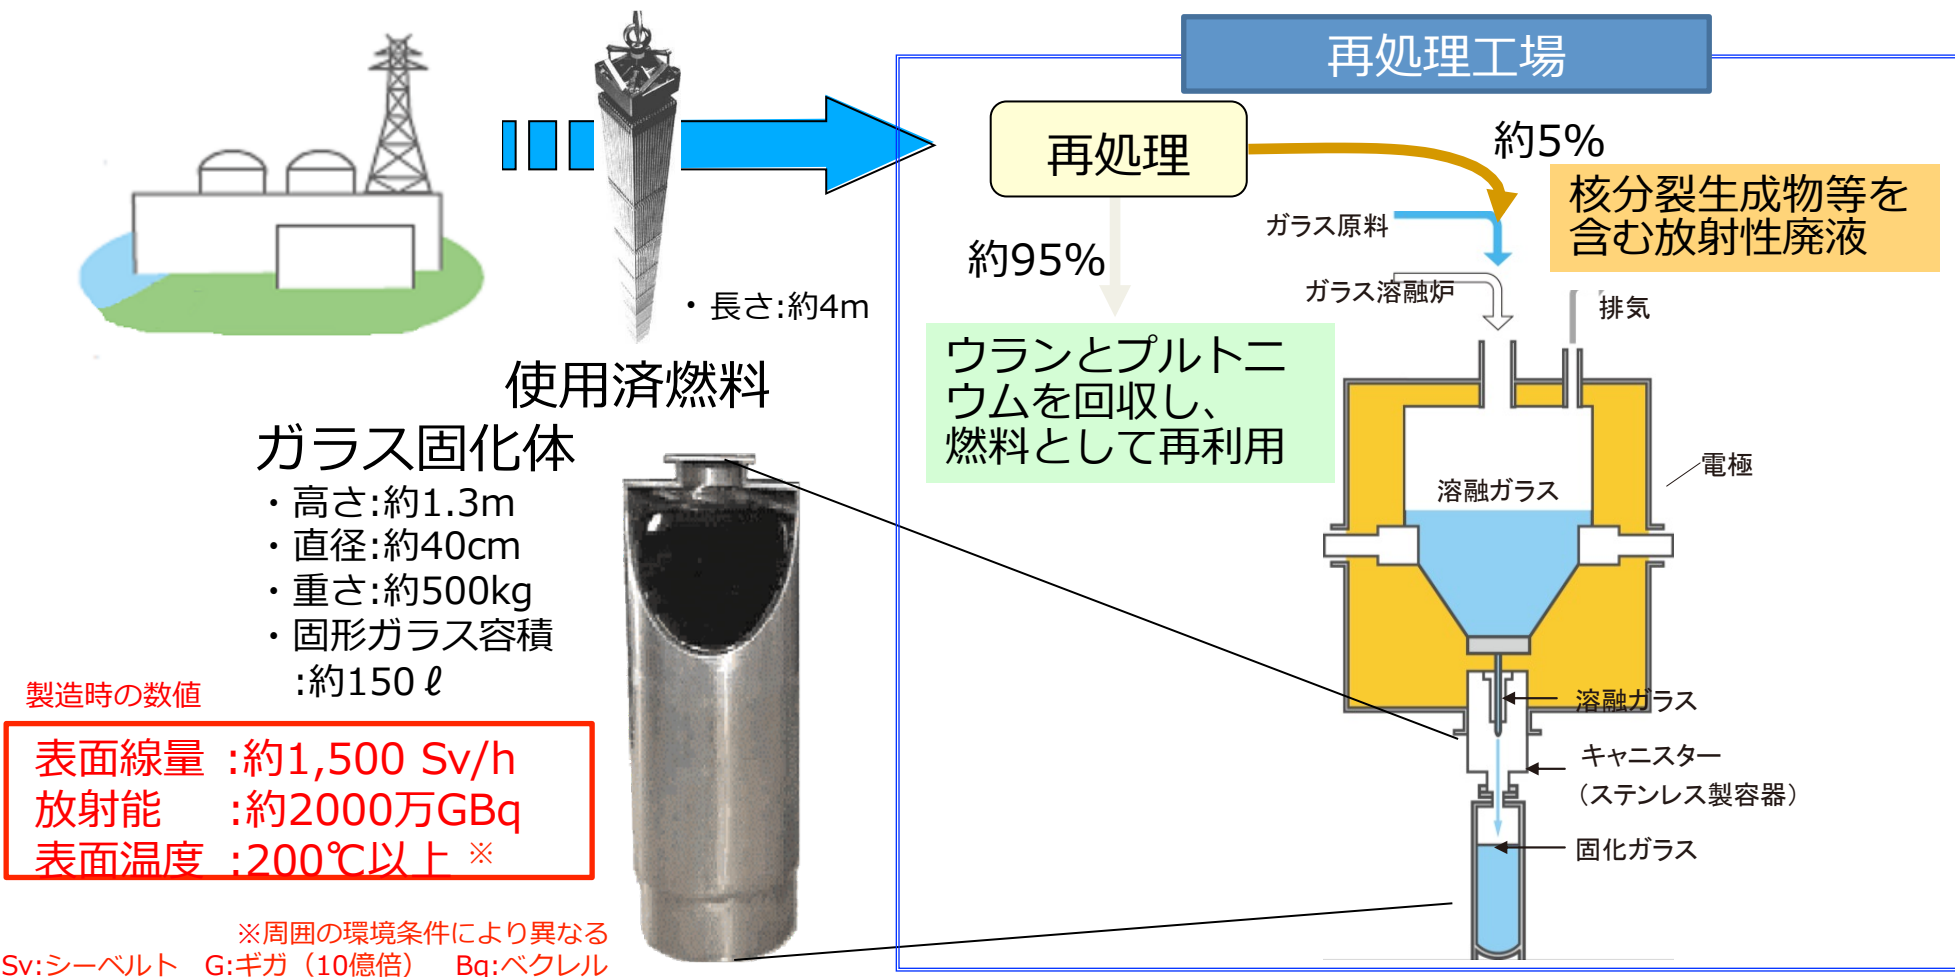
再処理工場

再処理

約5%

核分裂生成物等を含む放射性廃液

ガラス原料

約95%

ガラス溶融炉

排気

・長さ:約4m

使用済燃料

ウランとプルトニウムを回収し、燃料として再利用

ガラス固化体
・高さ:約1.3m
・直径:約40cm
・重さ:約500kg
・固形ガラス容積 :約150ℓ

電極

溶融ガラス

製造時の数値

表面線量 :約1,500 Sv/h
放射能 :約2000万GBq
表面温度 :200℃以上 ※

溶融ガラス

キャニスター
（ステンレス製容器）

固化ガラス

※周囲の環境条件により異なる
Sv:シーベルト　G:ギガ（10億倍）　Bq:ベクレル